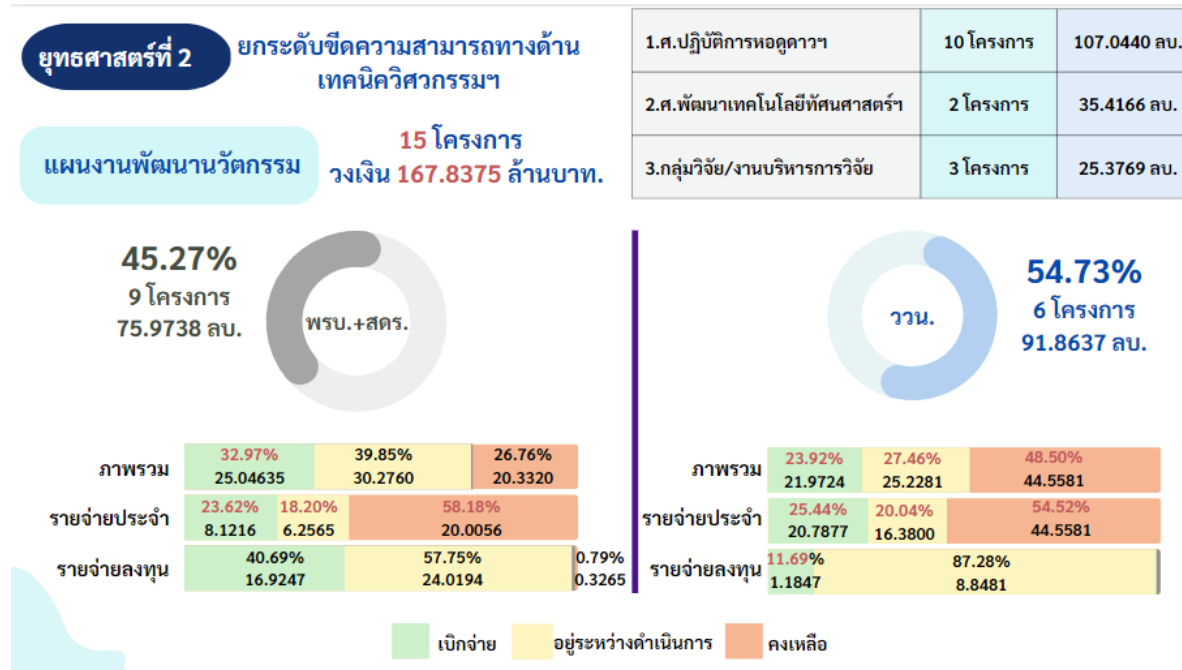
ยุทธศาสตร์ที่ 2

ยกระดับขีดความสามารถทางด้านเทคนิควิศวกรรมฯ

แผนงานพัฒนานวัตกรรม

15 โครงการ
วงเงิน 167.8375 ล้านบาท.

| 1.ศ.ปฏิบัติการหอดูดาวฯ | 10 โครงการ | 107.0440 ลบ. |
|---|---|---|
| 2.ศ.พัฒนาเทคโนโลยีทัศนศาสตร์ฯ | 2 โครงการ | 35.4166 ลบ. |
| 3.กลุ่มวิจัย/งานบริหารการวิจัย | 3 โครงการ | 25.3769 ลบ. |

45.27%
9 โครงการ
75.9738 ลบ.

พรบ.+สดร.

54.73%
6 โครงการ
91.8637 ลบ.

วบน.

| ภาพรวม | 32.97% 25.04635 | 39.85% 30.2760 | 26.76% 20.3320 |
|---|---|---|---|
| รายจ่ายประจำ | 23.62% 8.1216 | 18.20% 6.2565 | 58.18% 20.0056 |
| รายจ่ายลงทุน | 40.69% 16.9247 | 57.75% 24.0194 | 0.79% 0.3265 |

| ภาพรวม | 23.92% 21.9724 | 27.46% 25.2281 | 48.50% 44.5581 |
|---|---|---|---|
| รายจ่ายประจำ | 25.44% 20.7877 | 20.04% 16.3800 | 54.52% 44.5581 |
| รายจ่ายลงทุน | 11.69% 1.1847 | 87.28% 8.8481 | |

เบิกจ่าย อยู่ระหว่างดำเนินการ คงเหลือ